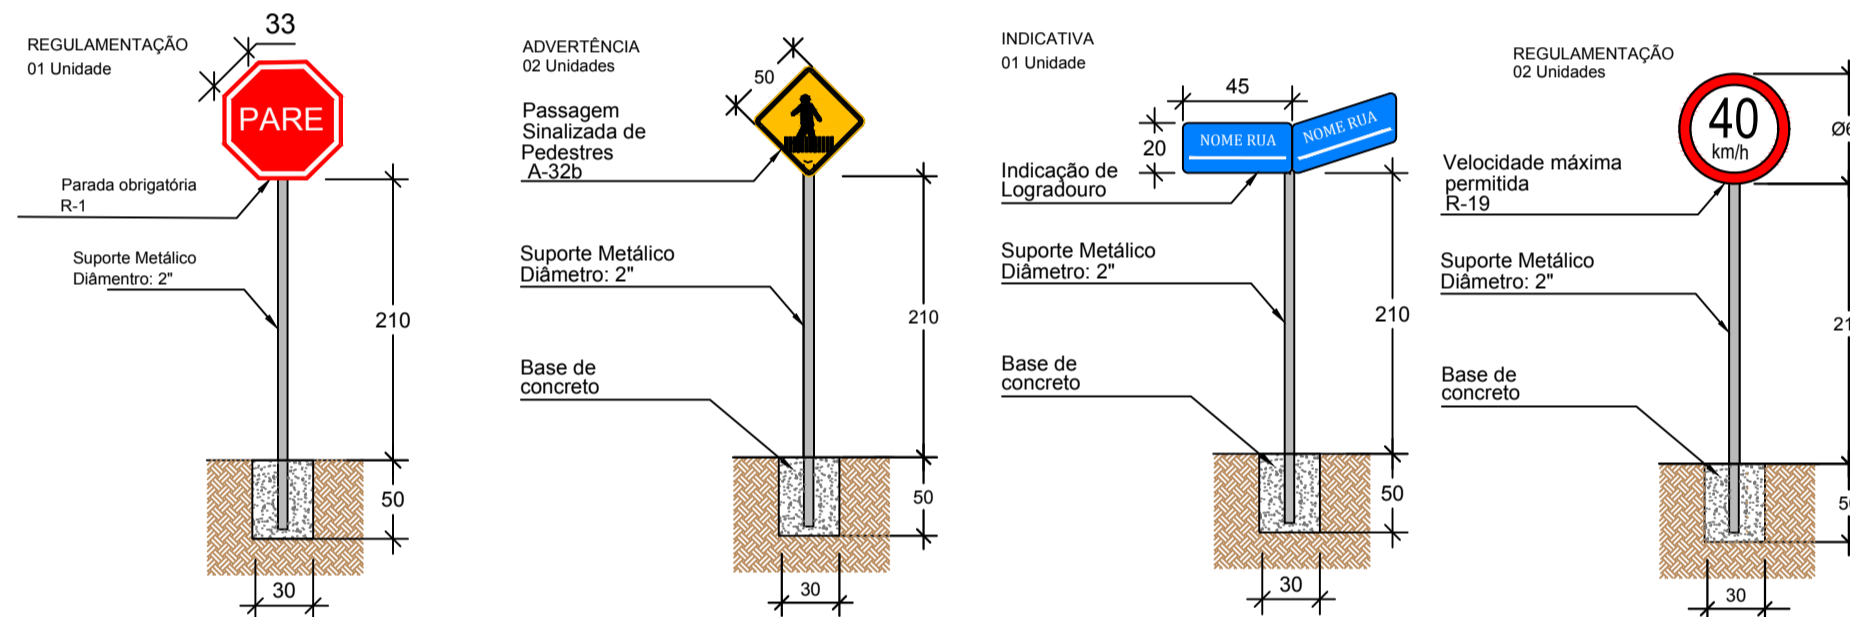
REGULAMENTAÇÃO
01 Unidade

33

PARE

Parada obrigatória
R-1

Suporte Metálico
Diâmentro: 2"

210

50

30

ADVERTÊNCIA
02 Unidades

50

Passagem Sinalizada de Pedestres
A-32b

Suporte Metálico
Diâmetro: 2"

210

Base de concreto

50

30

INDICATIVA
01 Unidade

45

20

NOME RUA

NOME RUA

Indicação de Logradouro

Suporte Metálico
Diâmetro: 2"

210

Base de concreto

50

30

REGULAMENTAÇÃO
02 Unidades

40
km/h

Ø6

Velocidade máxima permitida
R-19

Suporte Metálico
Diâmetro: 2"

21

Base de concreto

5

30